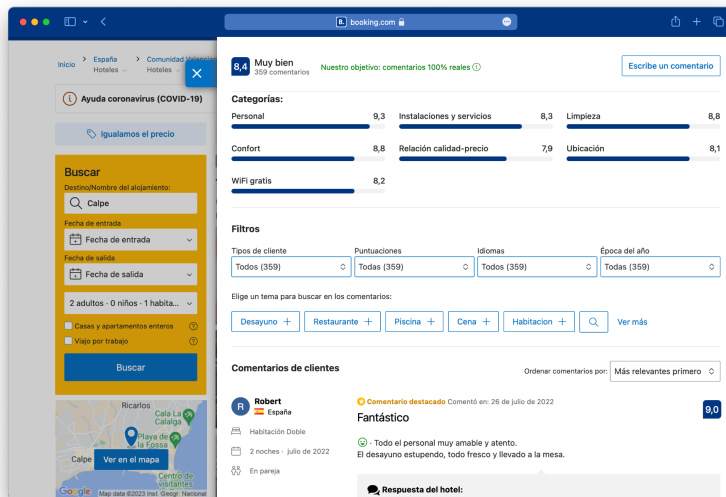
booking.com

Inicio > España Hoteles > Comunidad Valenciana Hoteles

Ayuda coronavirus (COVID-19)

Igualamos el precio

Buscar
Destino/Nombre del alojamiento:
Calpe
Fecha de entrada
Fecha de entrada
Fecha de salida
Fecha de salida
2 adultos · 0 niños · 1 habita...
Casas y apartamentos enteros
Viajo por trabajo
Buscar

Ricarlos
Cala La Calalga
Playa de la Fossa
Calpe
Ver en el mapa
Centro de visitantes
Google Map data ©2023 Inst. Geogr. Nacional

8,4 Muy bien
359 comentarios
Nuestro objetivo: comentarios 100% reales
Escribe un comentario

Categorías:
Personal 9,3
Instalaciones y servicios 8,3
Limpieza 8,8
Confort 8,8
Relación calidad-precio 7,9
Ubicación 8,1
WiFi gratis 8,2

Filtros
Tipos de cliente
Todos (359)
Puntuaciones
Todas (359)
Idiomas
Todos (359)
Época del año
Todas (359)

Elige un tema para buscar en los comentarios:
Desayuno + Restaurante + Piscina + Cena + Habitacion +
Ver más

Comentarios de clientes
Ordenar comentarios por: Más relevantes primero

Robert
España
Habitación Doble
2 noches · julio de 2022
En pareja

Comentario destacado Comentó en: 26 de julio de 2022
Fantástico
9,0
· Todo el personal muy amable y atento.
El desayuno estupendo, todo fresco y llevado a la mesa.

Respuesta del hotel: